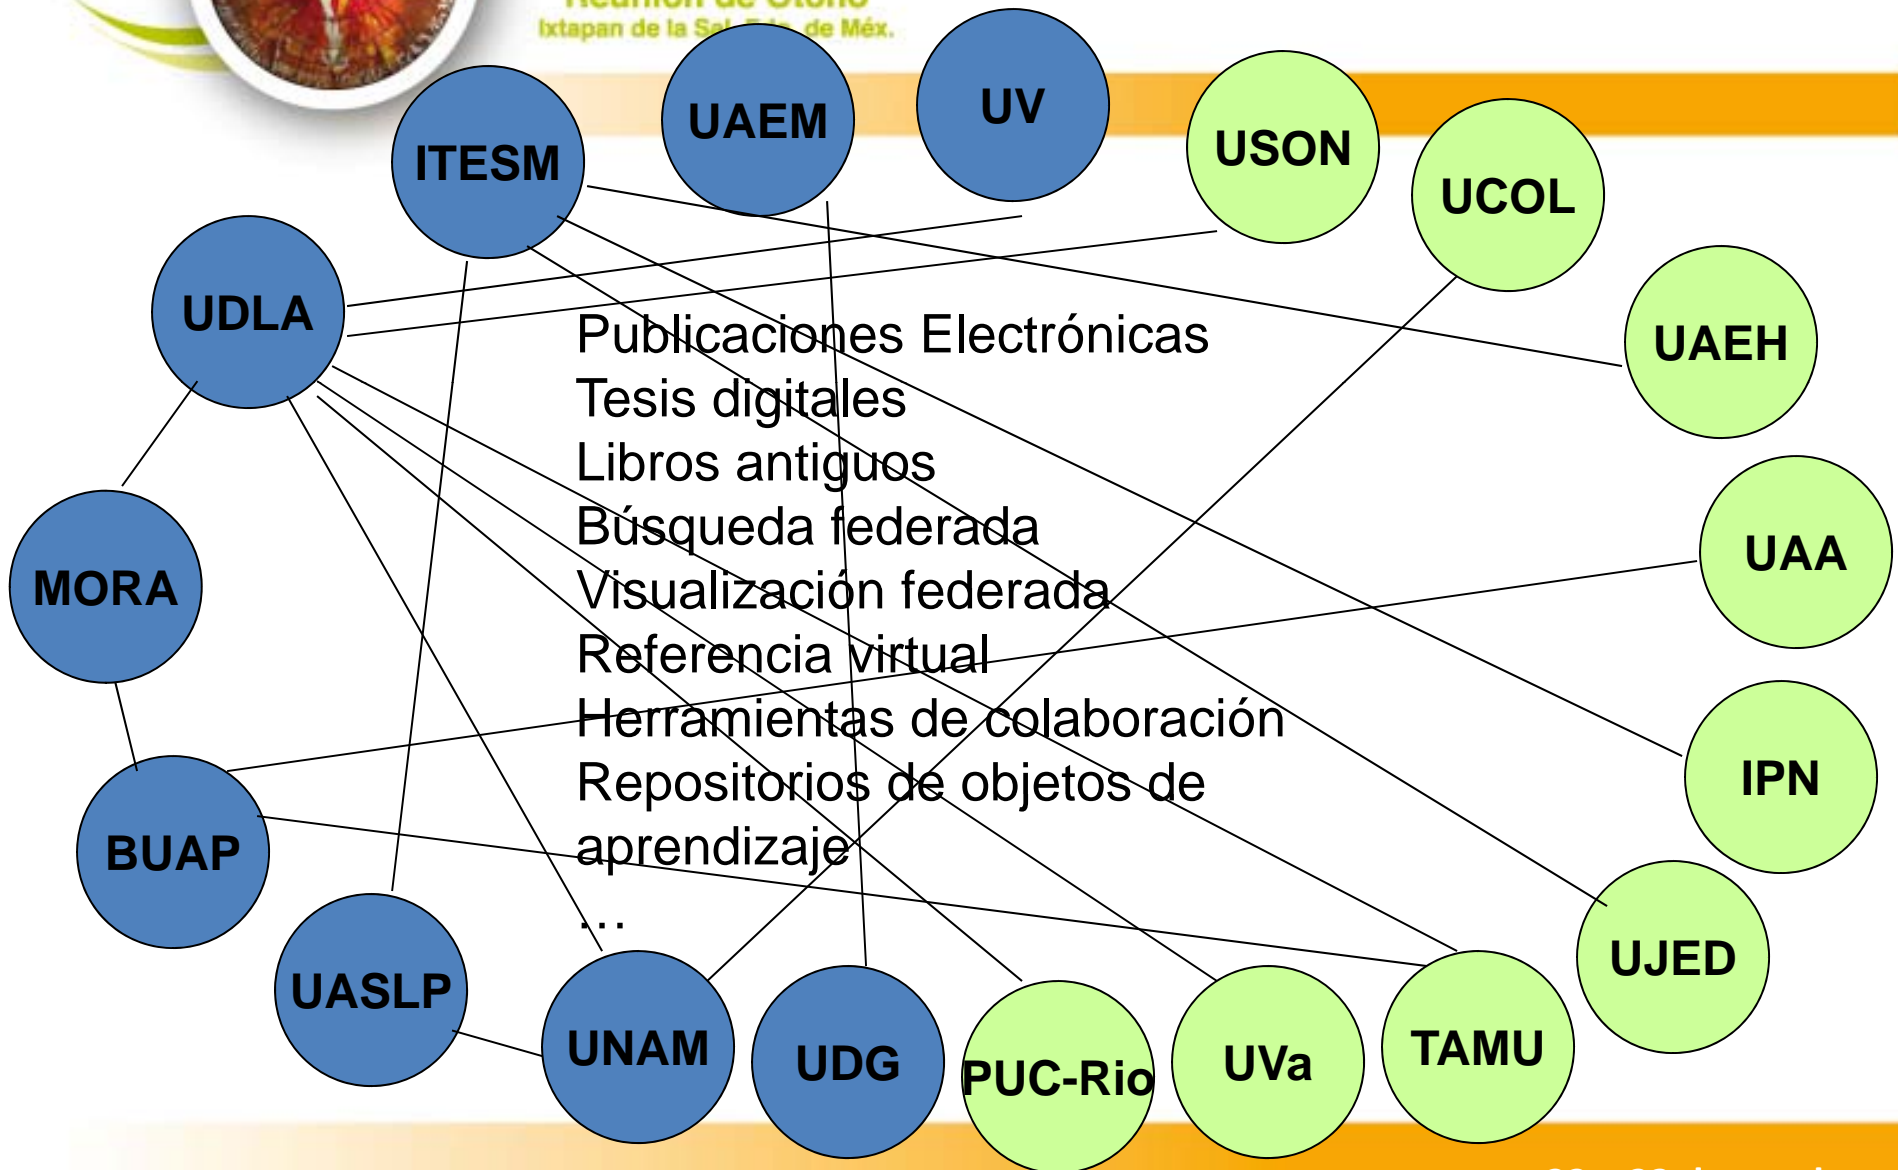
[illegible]
Ixtapan de la Sal, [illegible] de Méx.

ITESM
UAEM
UV
USON
UCOL
UDLA
UAEH
MORA
UAA
IPN
BUAP
UJED
UASLP
UNAM
UDG
PUC-Rio
UVa
TAMU

Publicaciones Electrónicas
Tesis digitales
Libros antiguos
Búsqueda federada
Visualización federada
Referencia virtual
Herramientas de colaboración
Repositorios de objetos de aprendizaje
...